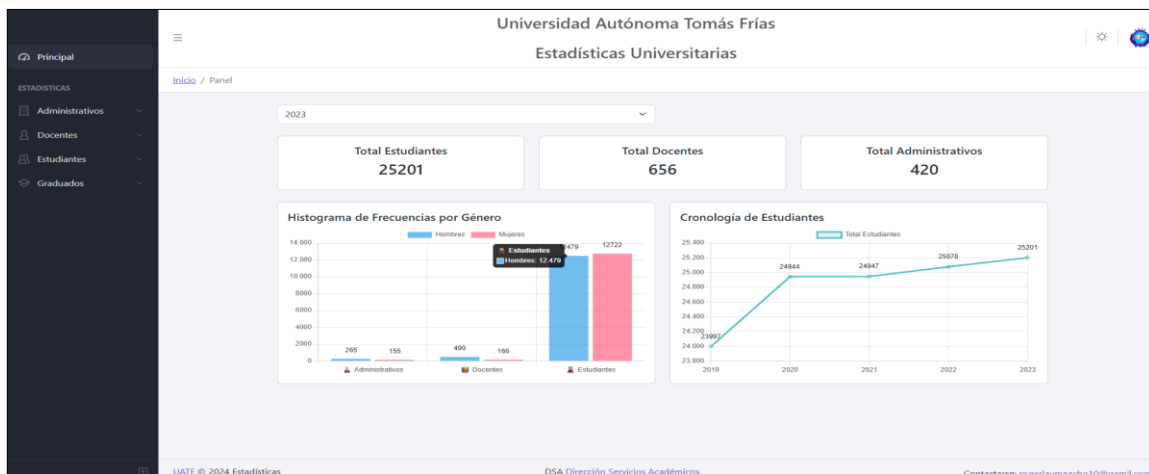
Universidad Autónoma Tomás Frías

Estadísticas Universitarias

Principal

ESTADISTICAS

Administrativos

Docentes

Estudiantes

Graduados

Inicio / Panel

2023

Total Estudiantes
25201

Total Docentes
656

Total Administrativos
420

Histograma de Frecuencias por Género

Hombres Mujeres

14.000
12.000
10.000
8000
6000
4000
2000
0

Estudiantes
Hombres: 12.479

285 155 490 166 12479 12722

Administrativos Docentes Estudiantes

Cronología de Estudiantes

Total Estudiantes

25.400
25.200
25.000
24.800
24.600
24.400
24.200
24.000
23.800

23997 24944 24947 25078 25201

2019 2020 2021 2022 2023

UATF © 2024 Estadísticas

DSA Dirección Servicios Académicos

Contactarse: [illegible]